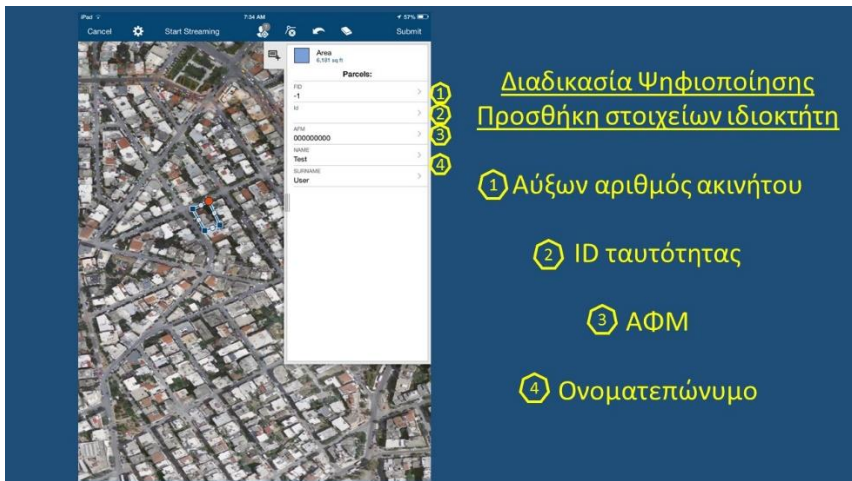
iPad
7:04 AM
57%
Cancel
Start Streaming
Submit

Area
6,181 sq ft
Parcels:
FID
-1
ID
AFM
000000000
NAME
Test
SURNAME
User

1
2
3
4

Διαδικασία Ψηφιοποίησης
Προσθήκη στοιχείων ιδιοκτήτη

1 Αύξων αριθμός ακινήτου

2 ID ταυτότητας

3 ΑΦΜ

4 Ονοματεπώνυμο